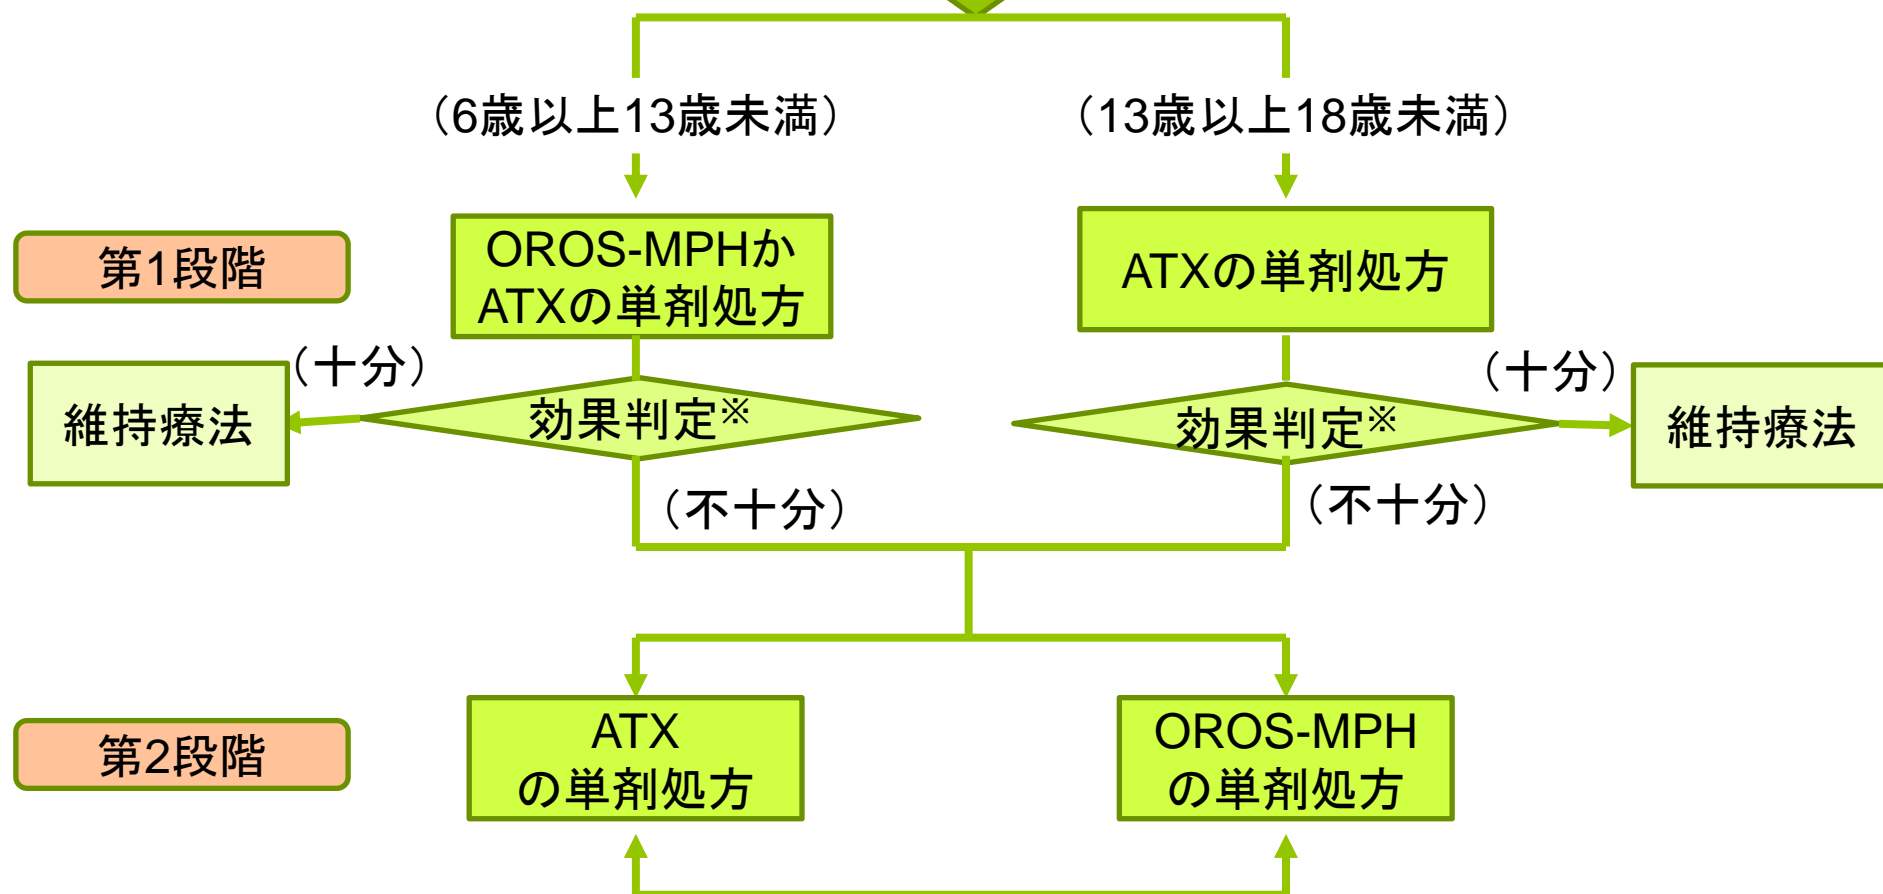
（6歳以上13歳未満）

（13歳以上18歳未満）

第1段階

OROS-MPHかATXの単剤処方

ATXの単剤処方

（十分）

維持療法

効果判定※

効果判定※

（十分）

維持療法

（不十分）

（不十分）

第2段階

ATXの単剤処方

OROS-MPHの単剤処方